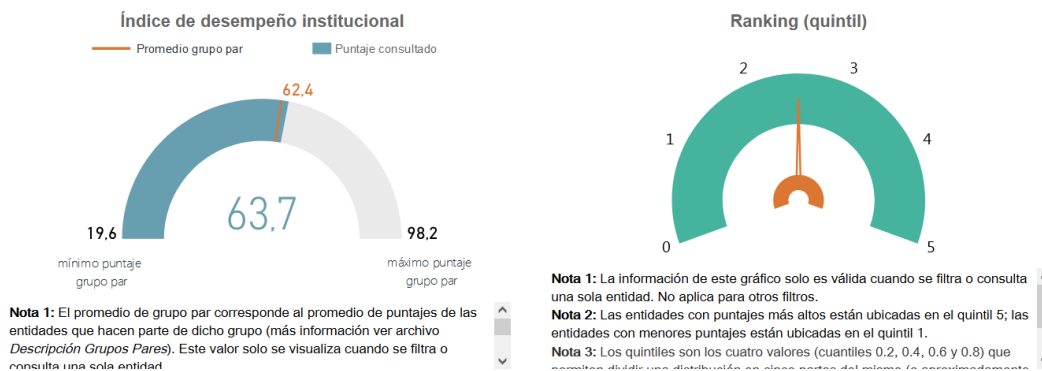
Índice de desempeño institucional

Promedio grupo par
Puntaje consultado

62,4

63,7

19,6
mínimo puntaje grupo par

98,2
máximo puntaje grupo par

Nota 1: El promedio de grupo par corresponde al promedio de puntajes de las entidades que hacen parte de dicho grupo (más información ver archivo *Descripción Grupos Pares*). Este valor solo se visualiza cuando se filtra o consulta una sola entidad.

Ranking (quintil)

0
1
2
3
4
5

Nota 1: La información de este gráfico solo es válida cuando se filtra o consulta una sola entidad. No aplica para otros filtros.
Nota 2: Las entidades con puntajes más altos están ubicadas en el quintil 5; las entidades con menores puntajes están ubicadas en el quintil 1.
Nota 3: Los quintiles son los cuatro valores (cuantiles 0.2, 0.4, 0.6 y 0.8) que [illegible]